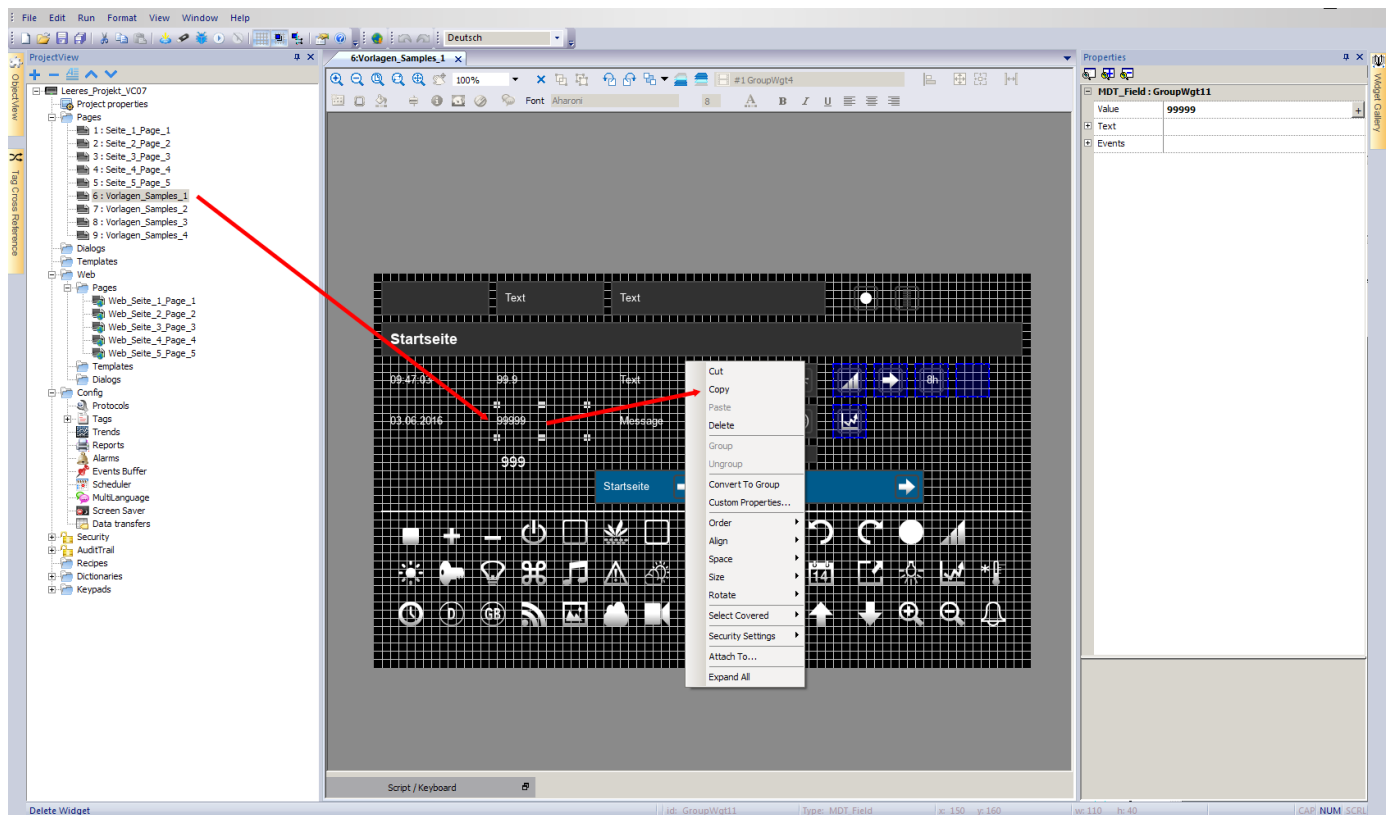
File Edit Run Format View Window Help

Deutsch

ProjectView

ObjectView

Tag Cross Reference

Leeres_Projekt_VC07
Project properties
Pages
1 : Seite_1_Page_1
2 : Seite_2_Page_2
3 : Seite_3_Page_3
4 : Seite_4_Page_4
5 : Seite_5_Page_5
6 : Vorlagen_Samples_1
7 : Vorlagen_Samples_2
8 : Vorlagen_Samples_3
9 : Vorlagen_Samples_4
Dialogs
Templates
Web
Pages
Web_Seite_1_Page_1
Web_Seite_2_Page_2
Web_Seite_3_Page_3
Web_Seite_4_Page_4
Web_Seite_5_Page_5
Templates
Dialogs
Config
Protocols
Tags
Trends
Reports
Alarms
Events Buffer
Scheduler
MultiLanguage
Screen Saver
Data transfers
Security
AuditTrail
Recipes
Dictionaries
Keypads

6:Vorlagen_Samples_1

100%

#1 GroupWgt4

Font Aharoni 8

Text
Text
Startseite
09:47:03
99.9
Text
03.06.2016
99999
Message
999
Startseite
8h

Cut
Copy
Paste
Delete
Group
Ungroup
Convert To Group
Custom Properties...
Order
Align
Space
Size
Rotate
Select Covered
Security Settings
Attach To...
Expand All

Script / Keyboard

Properties

MDT_Field : GroupWgt11
| Value | 99999 |
|---|---|
| Text | |
| Events | |

Widget Gallery

Delete Widget
id: GroupWgt11
Type: MDT_Field
x: 150 y: 160
w: 110 h: 40
CAP NUM SCRL